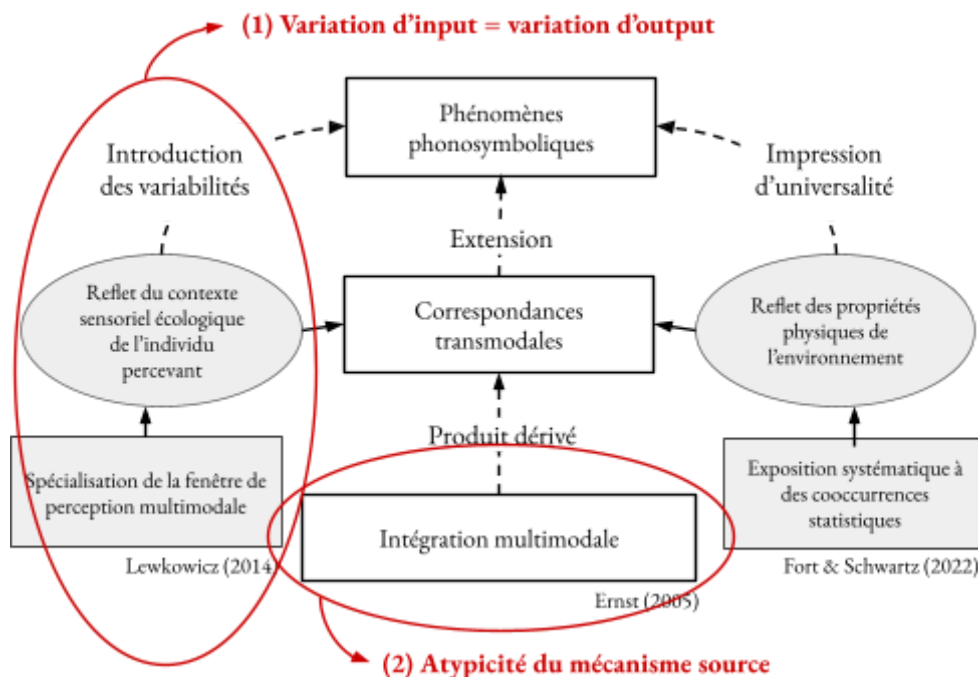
(1) Variation d'input = variation d'output

Introduction des variabilités

Phénomènes phonosymboliques

Impression d'universalité

Extension

Reflet du contexte sensoriel écologique de l'individu percevant

Correspondances transmodales

Reflet des propriétés physiques de l'environnement

Produit dérivé

Spécialisation de la fenêtre de perception multimodale

Lewkowicz (2014)

Intégration multimodale

Ernst (2005)

Exposition systématique à des cooccurrences statistiques

Fort & Schwartz (2022)

(2) Atypicité du mécanisme source